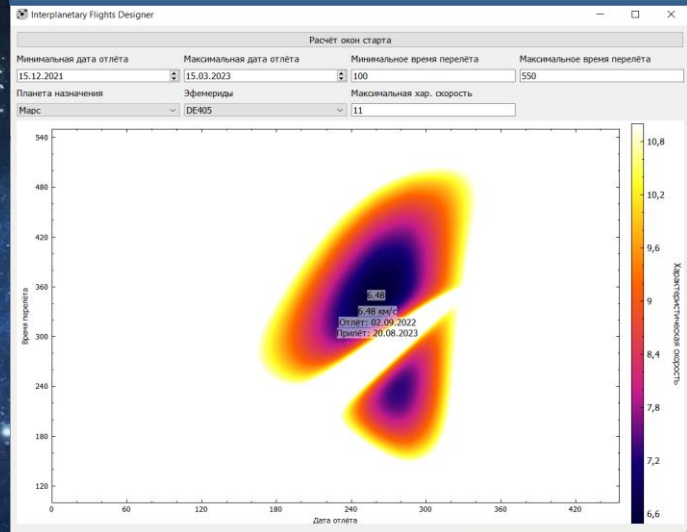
Interplanetary Flights Designer

Расчёт окон старта

Минимальная дата отлёта
15.12.2021

Максимальная дата отлёта
15.03.2023

Минимальное время перелёта
100

Максимальное время перелёта
550

Планета назначения
Марс

Эфемериды
DE405

Максимальная хар. скорость
11

540
480
420
360
300
240
180
120

Время перелёта

0
60
120
180
240
300
360
420

Дата отлёта

6.48
6.48 км/с
Отлёт: 02.09.2022
Прилёт: 20.08.2023

10,8
10,2
9,6
9
8,4
7,8
7,2
6,6

Характеристическая скорость